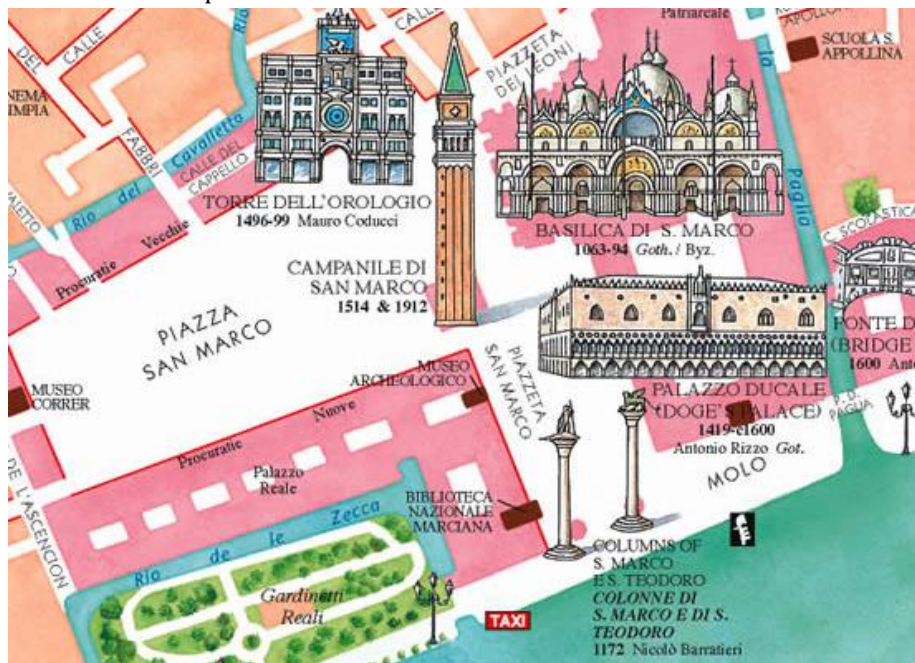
Patriarcale
APOLLONIA
SCUOLA S. APPOLLINA
DEL CALLE
CALLE
NEMA IMPIA
FABBRI
Cavalletto
CALLE DEL CAPPELLO
PIAZZETA DEI LEONI
Rio del
TORRE DELL'OROLOGIO
1496-99 Mauro Coducci
BASILICA DI S. MARCO
1063-94 Goth. / Byz.
Paglia
C. SCOLASTICA
Vecchie
Procuratie
CAMPANILE DI SAN MARCO
1514 & 1912
PIAZZA SAN MARCO
PONTE D (BRIDGE
1600 Ant
MUSEO CORRER
MUSEO ARCHEOLOGICO
PIAZZETA SAN MARCO
PALAZZO DUCALE (DOGE'S PALACE)
1419-c1600
Antonio Rizzo Got.
P. D. PAGLIA
Nuove
Procuratie
Palazzo Reale
MOLO
DE L'ASCENCION
BIBLIOTECA NAZIONALE MARCIANA
Rio de la Zecca
COLUMNS OF S. MARCO E S. TEODORO
COLONNE DI S. MARCO E DI S. TEODORO
1172 Nicolò Barratieri
Gardinetti Reali
TAXI